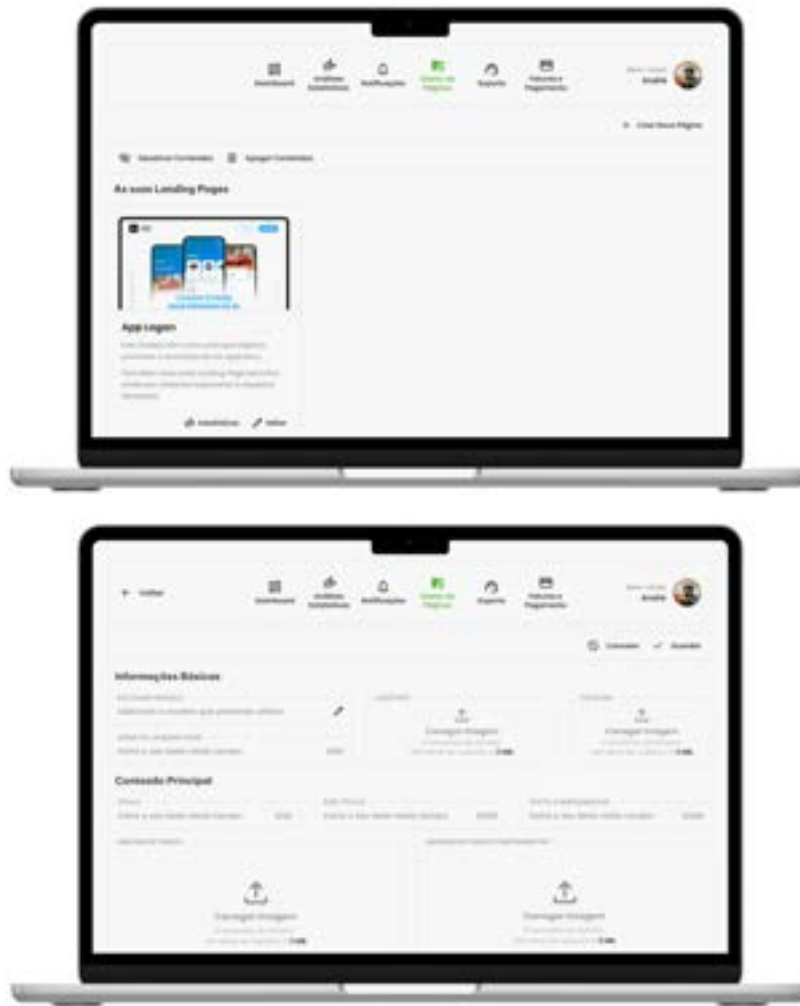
Dashboard Análises Estatísticas Notificações Gestão de Páginas Suporte Faturas e Pagamento

André

+ Criar Nova Página

Desativar Conteúdo Apagar Conteúdo

As suas Landing Pages

App Logon

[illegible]

Estatísticas Editar

← Voltar

Dashboard Análises Estatísticas Notificações Gestão de Páginas Suporte Faturas e Pagamento

André

Cancelar Guardar

Informações Básicas

Carregar Imagem

Carregar Imagem

Conteúdo Principal

Carregar Imagem

Carregar Imagem